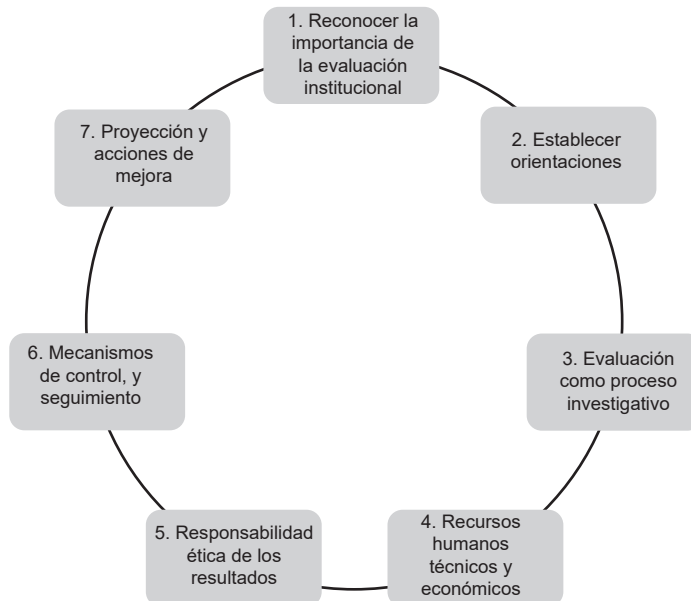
1. Reconocer la importancia de la evaluación institucional

2. Establecer orientaciones

3. Evaluación como proceso investigativo

4. Recursos humanos técnicos y económicos

5. Responsabilidad ética de los resultados

6. Mecanismos de control, y seguimiento

7. Proyección y acciones de mejora